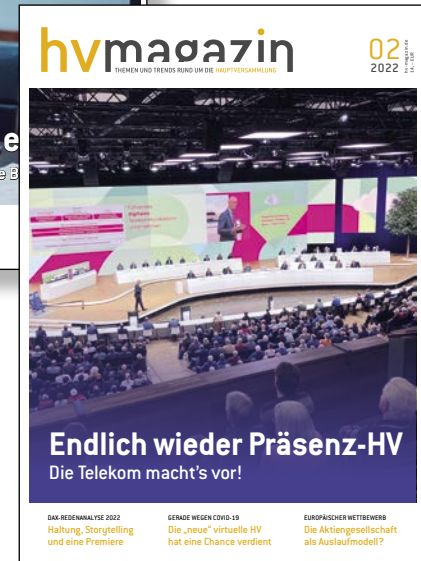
e
e B

hvmagazin
THEMEN UND TRENDS RUND UM DIE HAUPTVERSAMMLUNG

02
2022

Endlich wieder Präsenz-HV
Die Telekom macht's vor!

DAX-REDENANALYSE 2022
Haltung, Storytelling und eine Premiere

GERADE WEGEN COVID-19
Die „neue" virtuelle HV hat eine Chance verdient

EUROPÄISCHER WETTBEWERB
Die Aktiengesellschaft als Auslaufmodell?